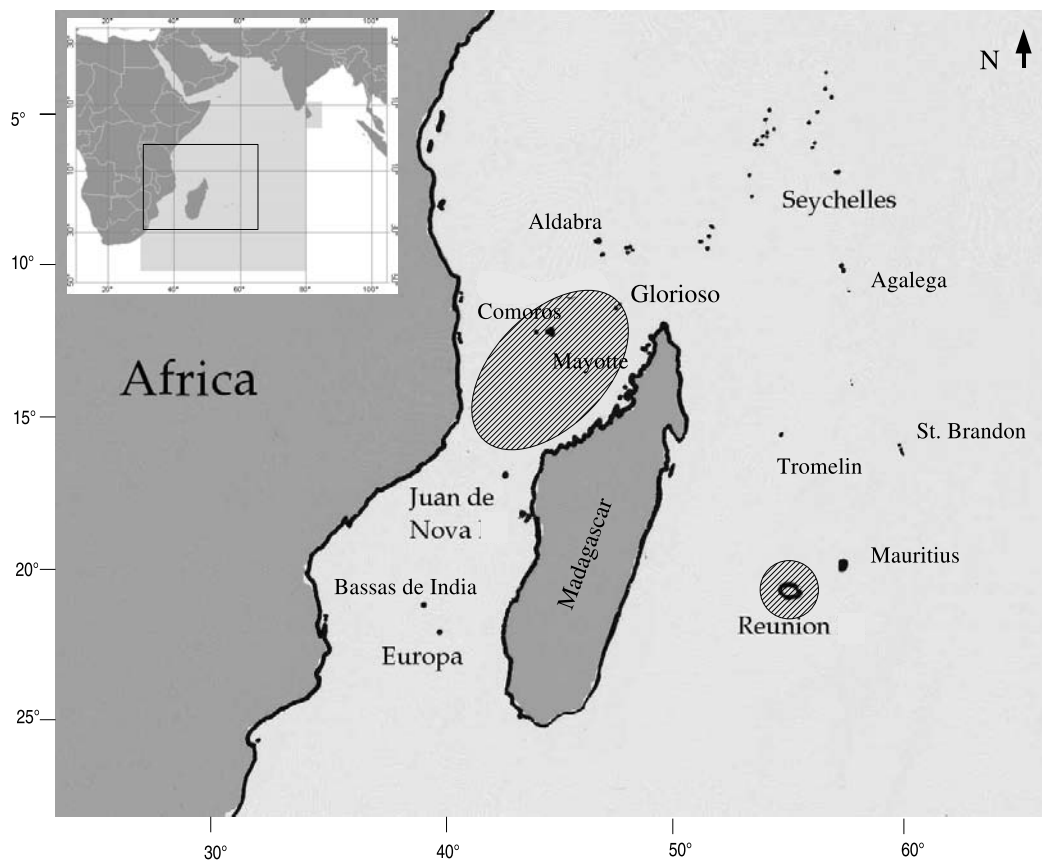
N

5°

10°

15°

20°

25°

Seychelles

Aldabra

Agalega

Glorioso

Comoros

Mayotte

Africa

St. Brandon

Tromelin

Juan de Nova I

Madagascar

Mauritius

Bassas de India

Reunion

Europa

30°

40°

50°

60°

20°

40°

60°

80°

100°

20°

40°

60°

80°

100°